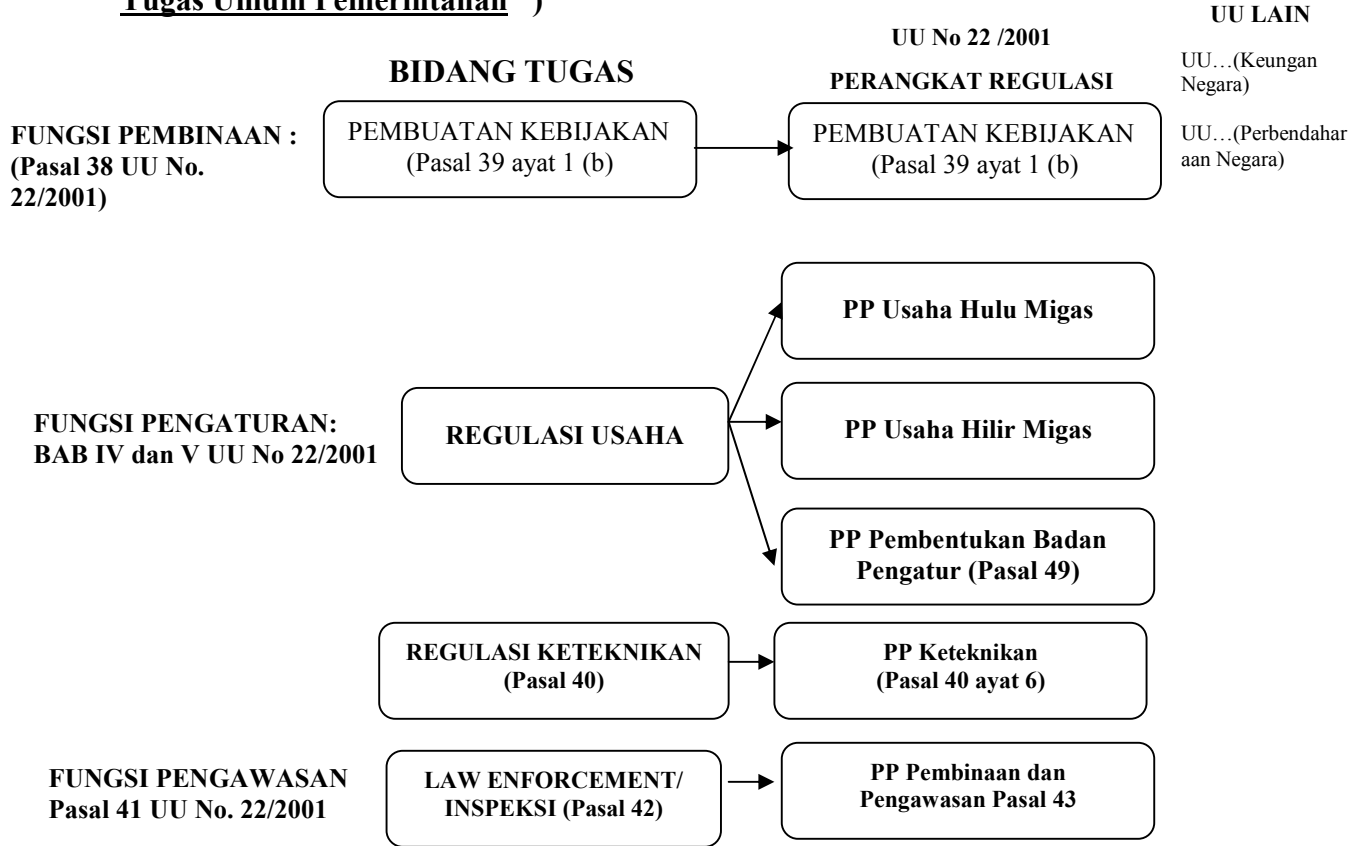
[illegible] Tugas Umum Pemerintahan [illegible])

UU LAIN

UU No 22 /2001

BIDANG TUGAS

PERANGKAT REGULASI

UU…(Keungan Negara)

UU…(Perbendaharaan Negara)

FUNGSI PEMBINAAN : (Pasal 38 UU No. 22/2001)

PEMBUATAN KEBIJAKAN (Pasal 39 ayat 1 (b)

PEMBUATAN KEBIJAKAN (Pasal 39 ayat 1 (b)

PP Usaha Hulu Migas

FUNGSI PENGATURAN: BAB IV dan V UU No 22/2001

REGULASI USAHA

PP Usaha Hilir Migas

PP Pembentukan Badan Pengatur (Pasal 49)

REGULASI KETEKNIKAN (Pasal 40)

PP Keteknikan (Pasal 40 ayat 6)

FUNGSI PENGAWASAN Pasal 41 UU No. 22/2001

LAW ENFORCEMENT/ INSPEKSI (Pasal 42)

PP Pembinaan dan Pengawasan Pasal 43